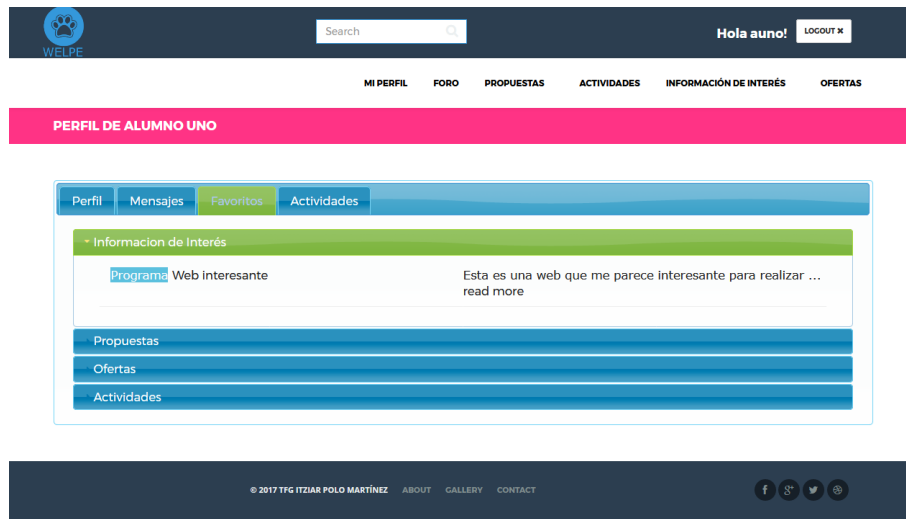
WELPE

Search

Hola auno!

LOGOUT ✖

MI PERFIL

FORO

PROPUESTAS

ACTIVIDADES

INFORMACIÓN DE INTERÉS

OFERTAS

PERFIL DE ALUMNO UNO

Perfil

Mensajes

Favoritos

Actividades

Informacion de Interés

Programa Web interesante

Esta es una web que me parece interesante para realizar … read more

Propuestas

Ofertas

Actividades

© 2017 TFG ITZIAR POLO MARTÍNEZ

ABOUT

GALLERY

CONTACT